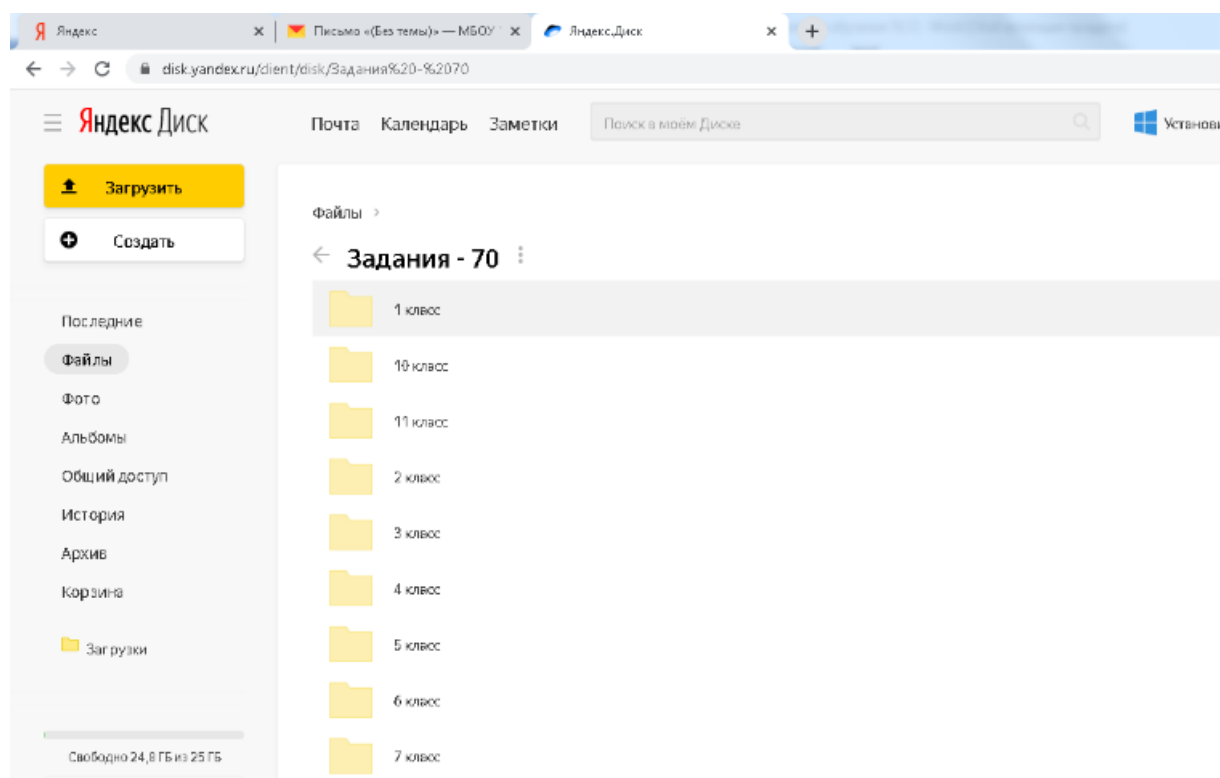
Я Яндекс
Письмо «(Без темы)» — МБОУ
Яндекс.Диск
+
disk.yandex.ru/client/disk/Задания%20-%2070

Яндекс Диск
Почта Календарь Заметки
Поиск в моём Диске
Установи

Загрузить
Создать

Последние
Файлы
Фото
Альбомы
Общий доступ
История
Архив
Корзина

Загрузки

Свободно 24,8 ГБ из 25 ГБ

Файлы >
Задания - 70

1 класс
10 класс
11 класс
2 класс
3 класс
4 класс
5 класс
6 класс
7 класс